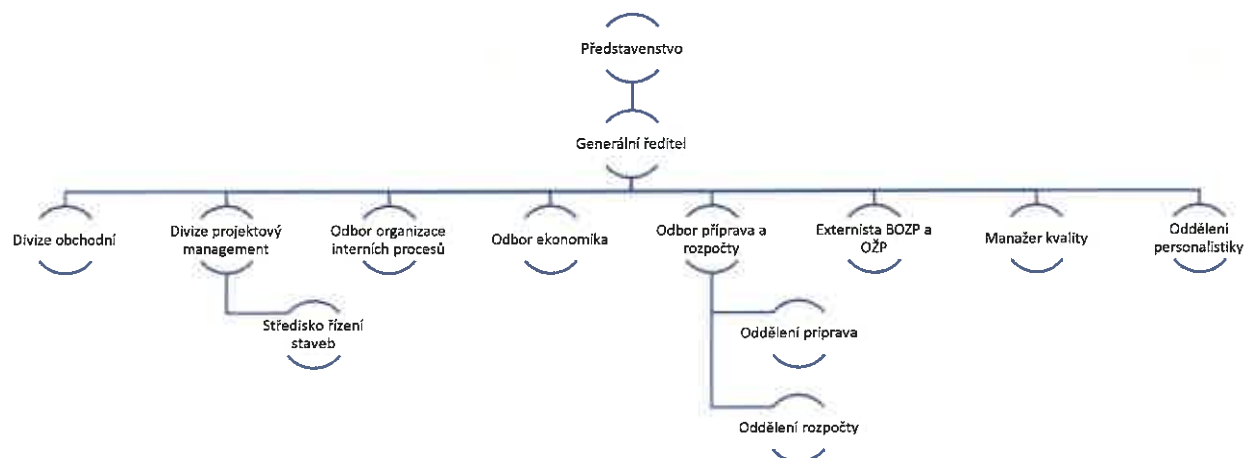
Představenstvo

Generální ředitel

Divize obchodní

Divize projektový management

Středisko řízení staveb

Odbor organizace interních procesů

Odbor ekonomika

Odbor příprava a rozpočty

Oddělení příprava

Oddělení rozpočty

Externista BOZP a OŽP

Manažer kvality

Oddělení personalistiky